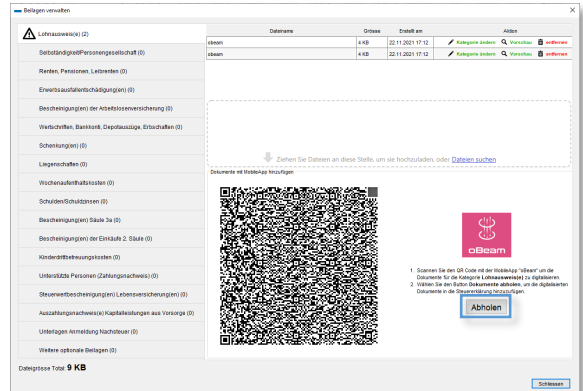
Beilagen verwalten

Lohnausweis(e) (2)
Selbständigkeit/Personengesellschaft (0)
Renten, Pensionen, Leibrenten (0)
Erwerbsausfallentschädigung(en) (0)
Bescheinigung(en) der Arbeitslosenversicherung (0)
Wertschriften, Bankkonti, Depotauszüge, Erbschaften (0)
Schenkung(en) (0)
Liegenschaften (0)
Wochenaufenthaltskosten (0)
Schulden/Schuldzinsen (0)
Bescheinigung(en) Säule 3a (0)
Bescheinigung(en) der Einkäufe 2. Säule (0)
Kinderdrittbetreuungskosten (0)
Unterstützte Personen (Zahlungsnachweis) (0)
Steuerwertbescheinigung(en) Lebensversicherung(en) (0)
Auszahlungsnachweis(e) Kapitalleistungen aus Vorsorge (0)
Unterlagen Anmeldung Nachsteuer (0)
Weitere optionale Beilagen (0)

| Dateiname | Grösse | Erstellt am | Aktion |
|---|---|---|---|
| obeam | 4 KB | 22.11.2021 17:12 | Kategorie ändern Vorschau entfernen |
| obeam | 4 KB | 22.11.2021 17:12 | Kategorie ändern Vorschau entfernen |

Ziehen Sie Dateien an diese Stelle, um sie hochzuladen, oder Dateien suchen

Dokumente mit MobileApp hinzufügen

oBeam

1. Scannen Sie den QR Code mit der MobileApp "oBeam" um die Dokumente für die Kategorie Lohnausweis(e) zu digitalisieren.
2. Wählen Sie den Button Dokumente abholen, um die digitalisierten Dokumente in die Steuererklärung hinzuzufügen.

Abholen

Dateigrösse Total: 9 KB

Schliessen